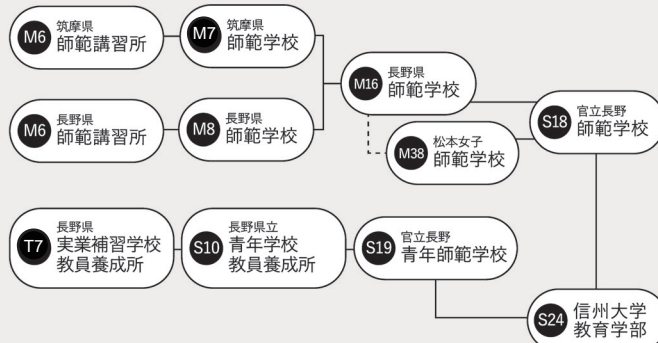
M6 筑摩県 師範講習所

M7 筑摩県 師範学校

M6 長野県 師範講習所

M8 長野県 師範学校

M16 長野県 師範学校

M38 松本女子 師範学校

S18 官立長野 師範学校

T7 長野県 実業補習学校 教員養成所

S10 長野県立 青年学校 教員養成所

S19 官立長野 青年師範学校

S24 信州大学 教育学部